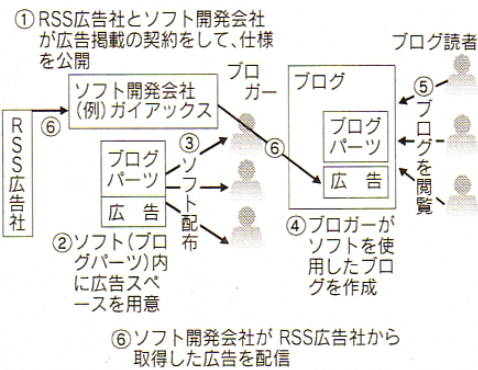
①RSS広告社とソフト開発会社が広告掲載の契約をして、仕様を公開

ブログ読者

RSS広告社

⑥

ソフト開発会社(例)ガイアックス

ブロガー

ブログ

⑤ブログを閲覧

ブログパーツ

広告

③ソフト配布

⑥

ブログパーツ

広告

②ソフト(ブログパーツ)内に広告スペースを用意

④ブロガーがソフトを使用したブログを作成

⑥ソフト開発会社が RSS広告社から取得した広告を配信